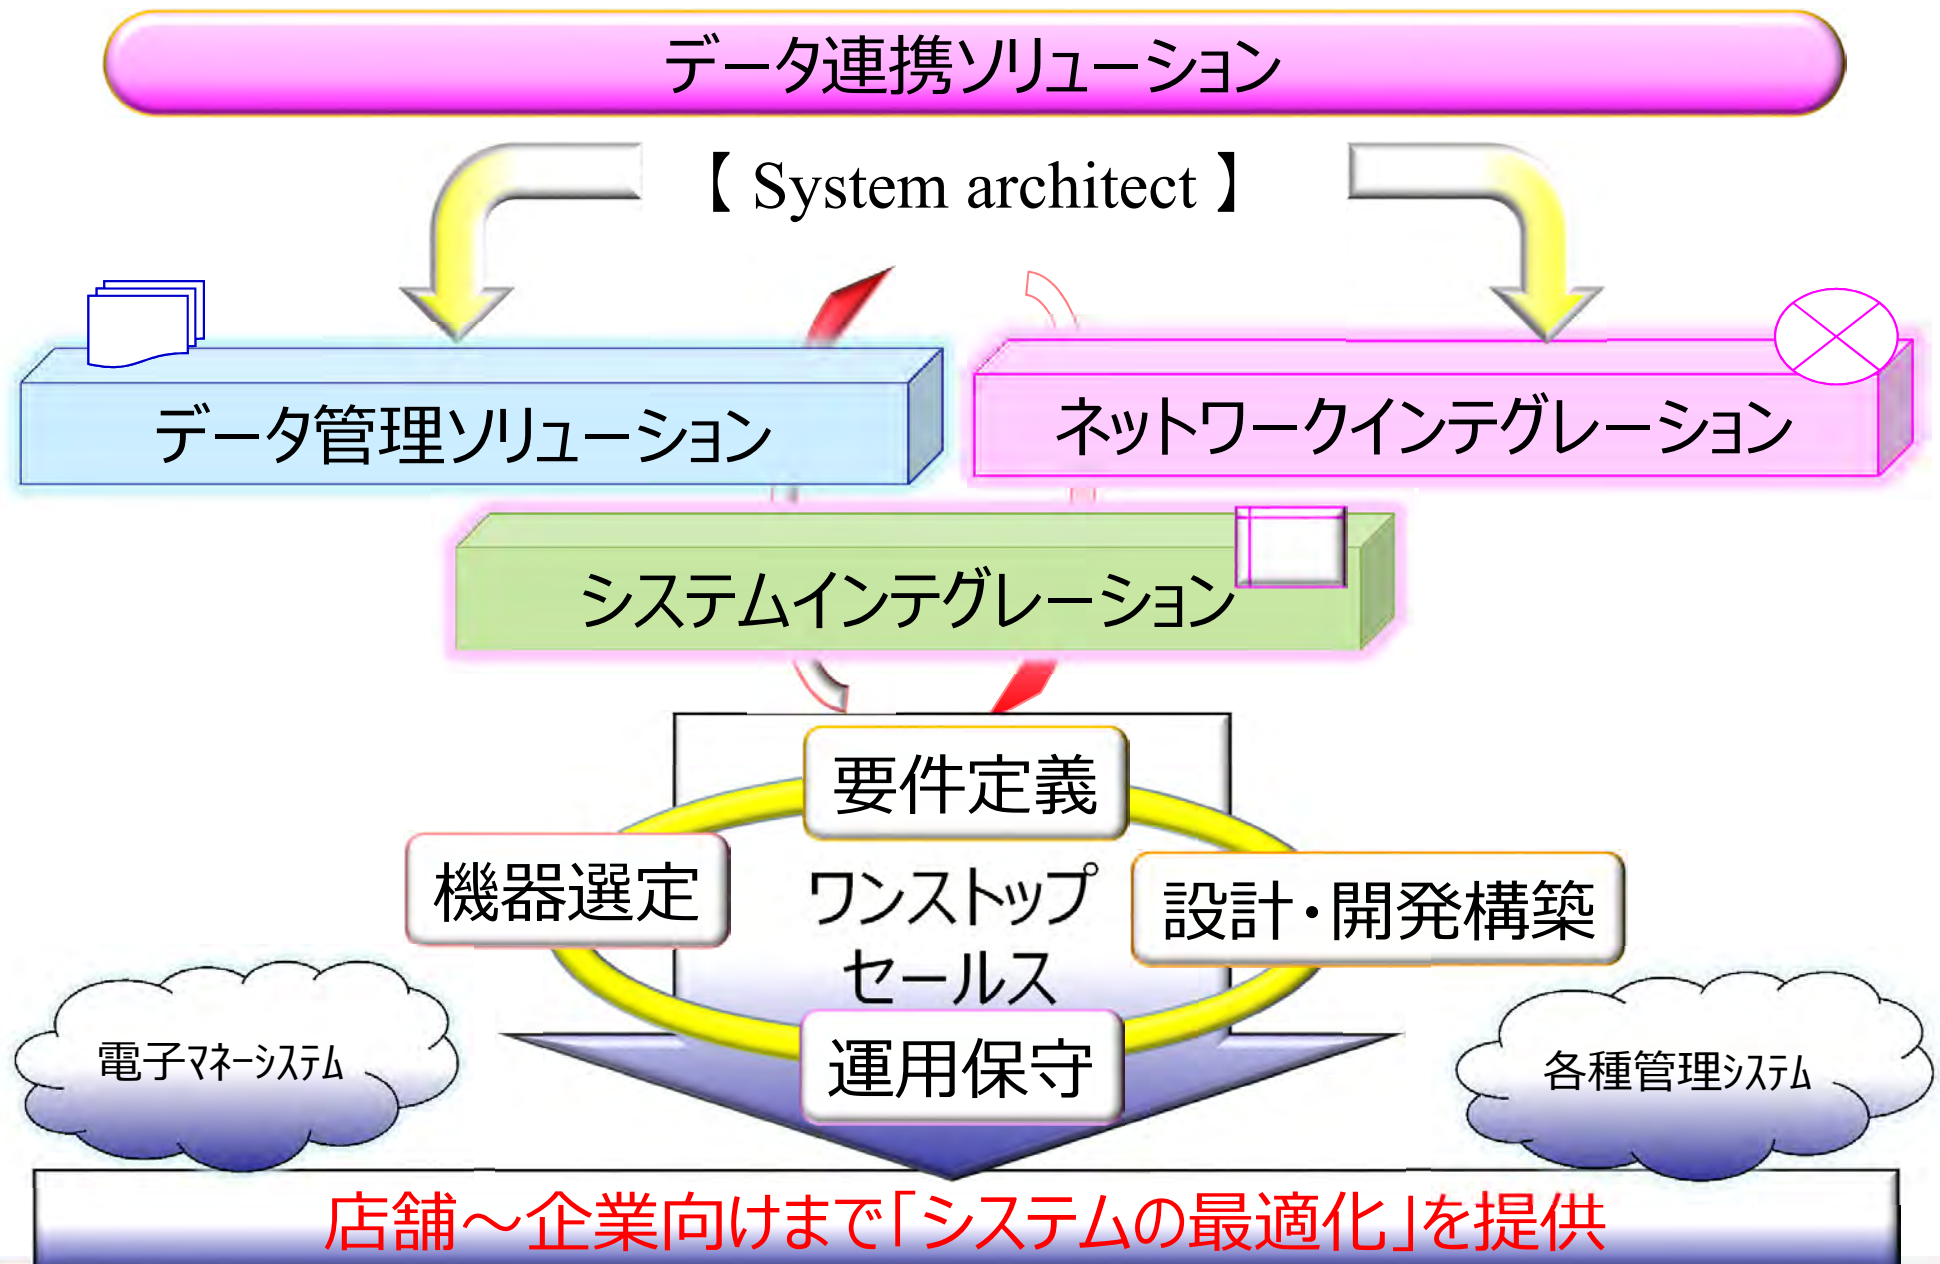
データ連携ソリューション

【 System architect 】

データ管理ソリューション

ネットワークインテグレーション

システムインテグレーション

要件定義

機器選定

ワンストップ
セールス

設計・開発構築

運用保守

電子ﾏﾈｰｼｽﾃﾑ

各種管理ｼｽﾃﾑ

店舗～企業向けまで「システムの最適化」を提供